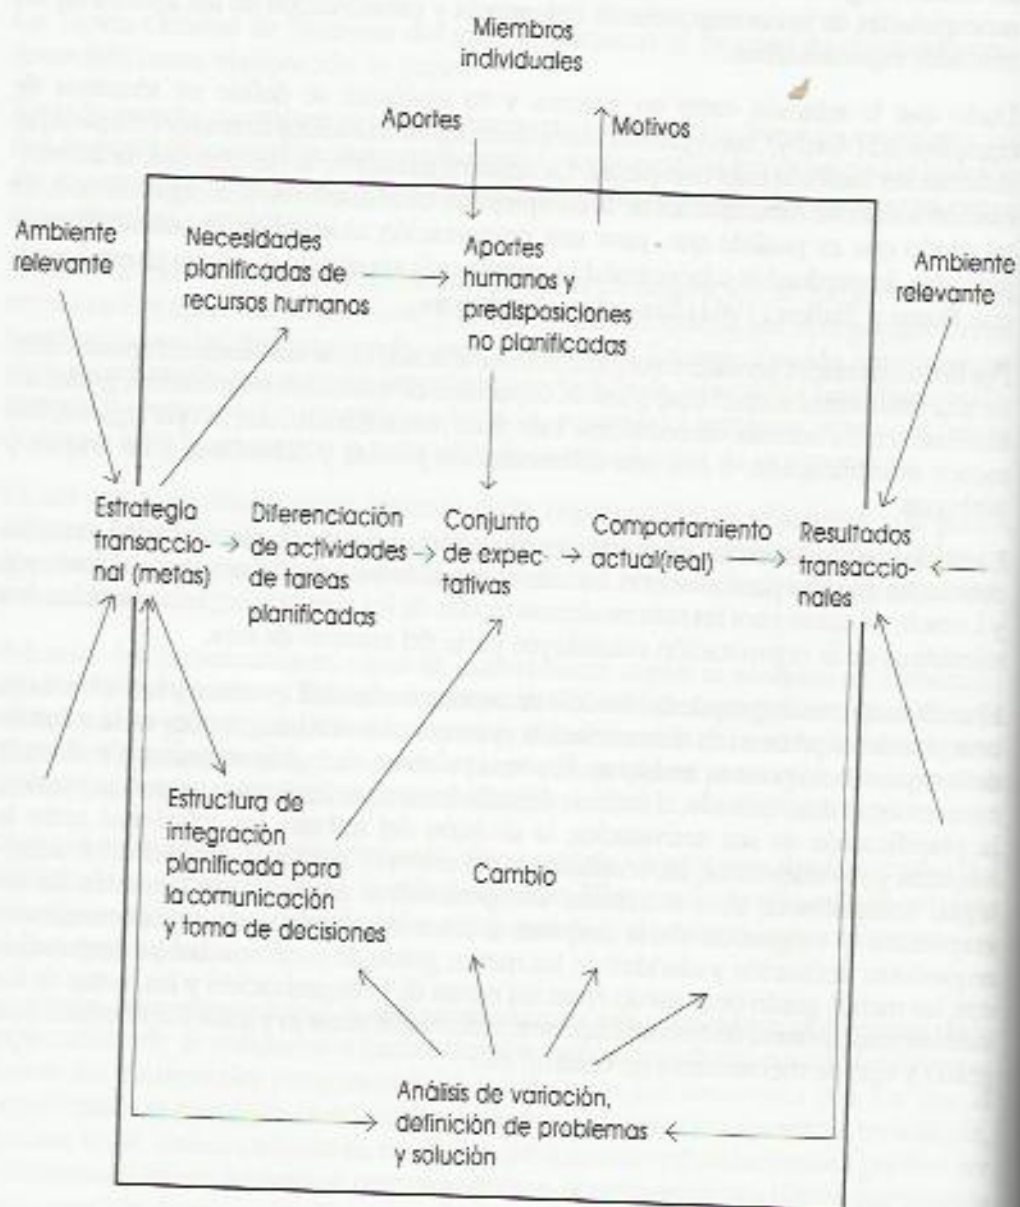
Miembros individuales

Aportes

Motivos

Ambiente relevante

Necesidades planificadas de recursos humanos

Aportes humanos y predisposiciones no planificadas

Ambiente relevante

Estrategia transaccional (metas)

Diferenciación de actividades de tareas planificadas

Conjunto de expectativas

Comportamiento actual(real)

Resultados transaccionales

Estructura de integración planificada para la comunicación y toma de decisiones

Cambio

Análisis de variación, definición de problemas y solución